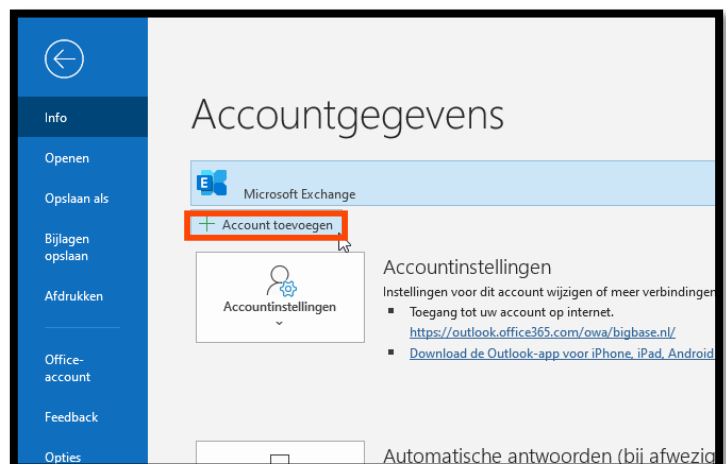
Info

Openen

Opslaan als

Bijlagen opslaan

Afdrukken

Office-account

Feedback

Opties

Accountgegevens

Microsoft Exchange

Account toevoegen

Accountinstellingen

Accountinstellingen

Instellingen voor dit account wijzigen of meer verbindingen

Toegang tot uw account op internet.

https://outlook.office365.com/owa/bigbase.nl/

Download de Outlook-app voor iPhone, iPad, Android

Automatische antwoorden (bij afwezig